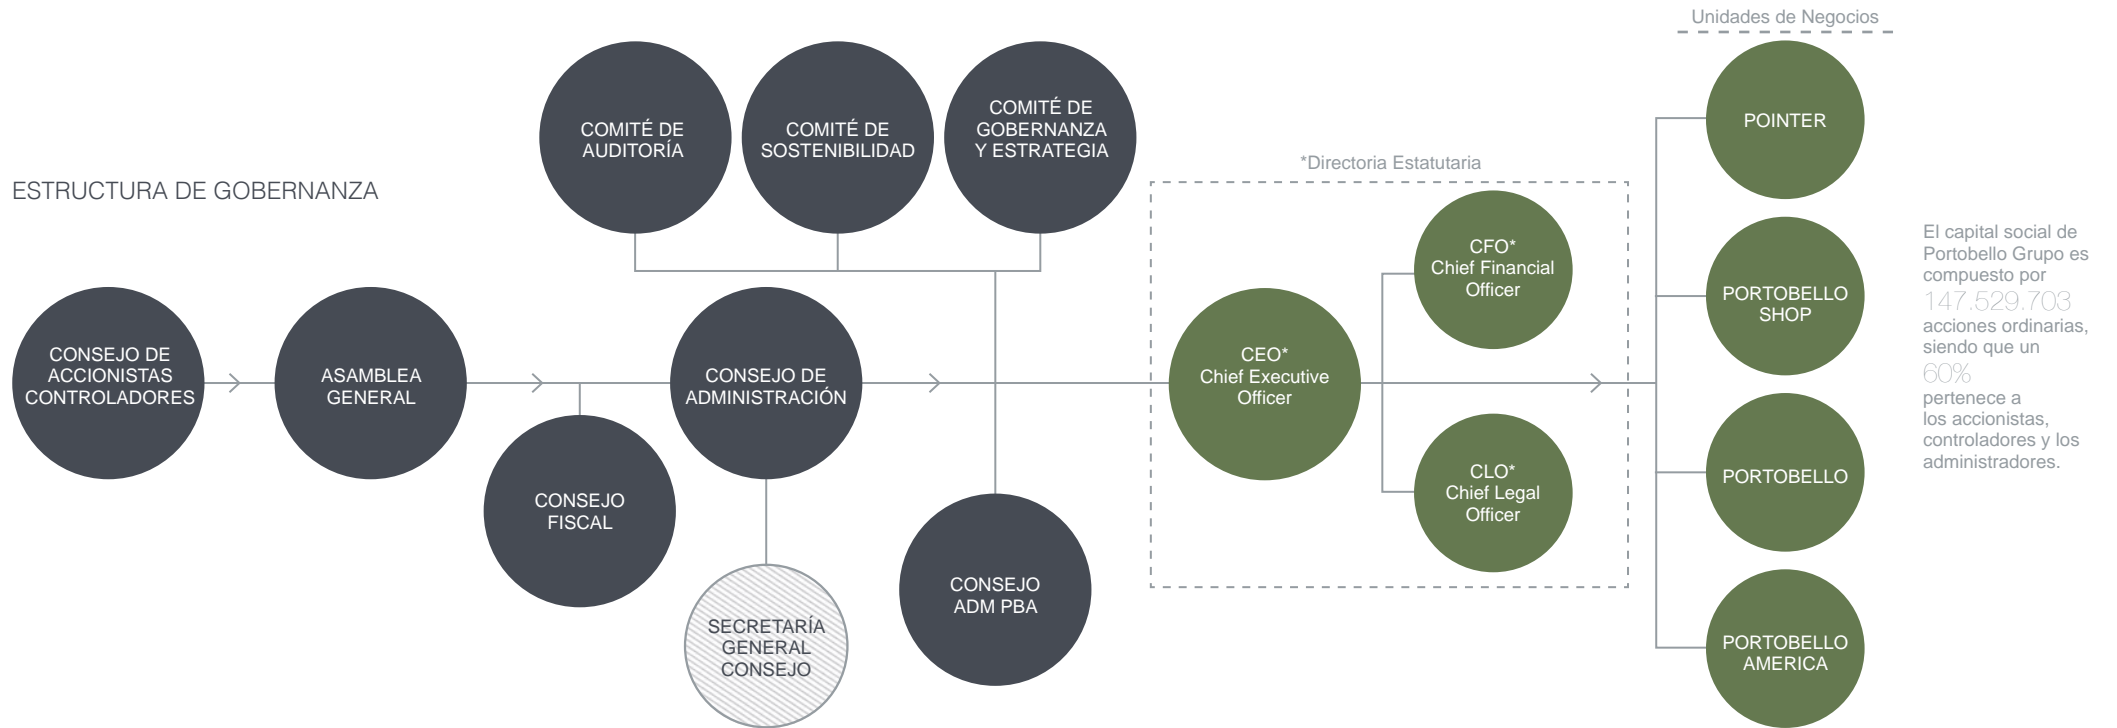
ESTRUCTURA DE GOBERNANZA

COMITÉ DE AUDITORÍA

COMITÉ DE SOSTENIBILIDAD

COMITÉ DE GOBERNANZA Y ESTRATEGIA

CONSEJO DE ACCIONISTAS CONTROLADORES

ASAMBLEA GENERAL

CONSEJO FISCAL

CONSEJO DE ADMINISTRACIÓN

SECRETARÍA GENERAL CONSEJO

CONSEJO ADM PBA

*Directoria Estatutaria

CEO* Chief Executive Officer

CFO* Chief Financial Officer

CLO* Chief Legal Officer

Unidades de Negocios

POINTER

PORTOBELLO SHOP

PORTOBELLO

PORTOBELLO AMERICA

El capital social de Portobello Grupo es compuesto por 147.529.703 acciones ordinarias, siendo que un 60% pertenece a los accionistas, controladores y los administradores.